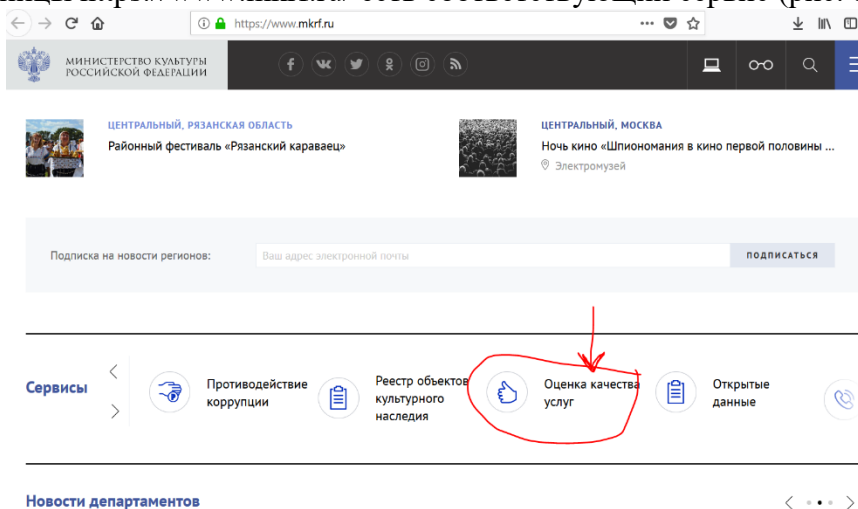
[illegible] www.mkrf.ru есть соответствующий сервис (рис. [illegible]

https://www.mkrf.ru

МИНИСТЕРСТВО КУЛЬТУРЫ РОССИЙСКОЙ ФЕДЕРАЦИИ

ЦЕНТРАЛЬНЫЙ, РЯЗАНСКАЯ ОБЛАСТЬ
Районный фестиваль «Рязанский караваец»

ЦЕНТРАЛЬНЫЙ, МОСКВА
Ночь кино «Шпиономания в кино первой половины ...
Электромузей

Подписка на новости регионов:
Ваш адрес электронной почты
ПОДПИСАТЬСЯ

Сервисы

Противодействие коррупции

Реестр объектов культурного наследия

Оценка качества услуг

Открытые данные

Новости департаментов